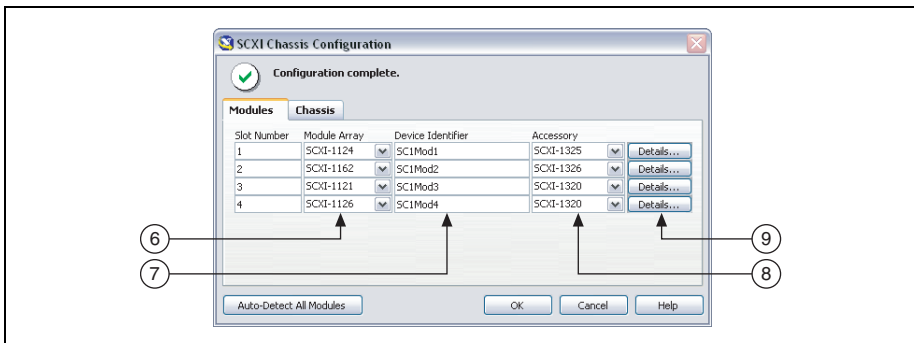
SCXI Chassis Configuration

Configuration complete.

Modules Chassis

| Slot Number | Module Array | Device Identifier | Accessory | |
|---|---|---|---|---|
| 1 | SCXI-1124 | SC1Mod1 | SCXI-1325 | Details... |
| 2 | SCXI-1162 | SC1Mod2 | SCXI-1326 | Details... |
| 3 | SCXI-1121 | SC1Mod3 | SCXI-1320 | Details... |
| 4 | SCXI-1126 | SC1Mod4 | SCXI-1320 | Details... |

6
7
8
9

Auto-Detect All Modules OK Cancel Help